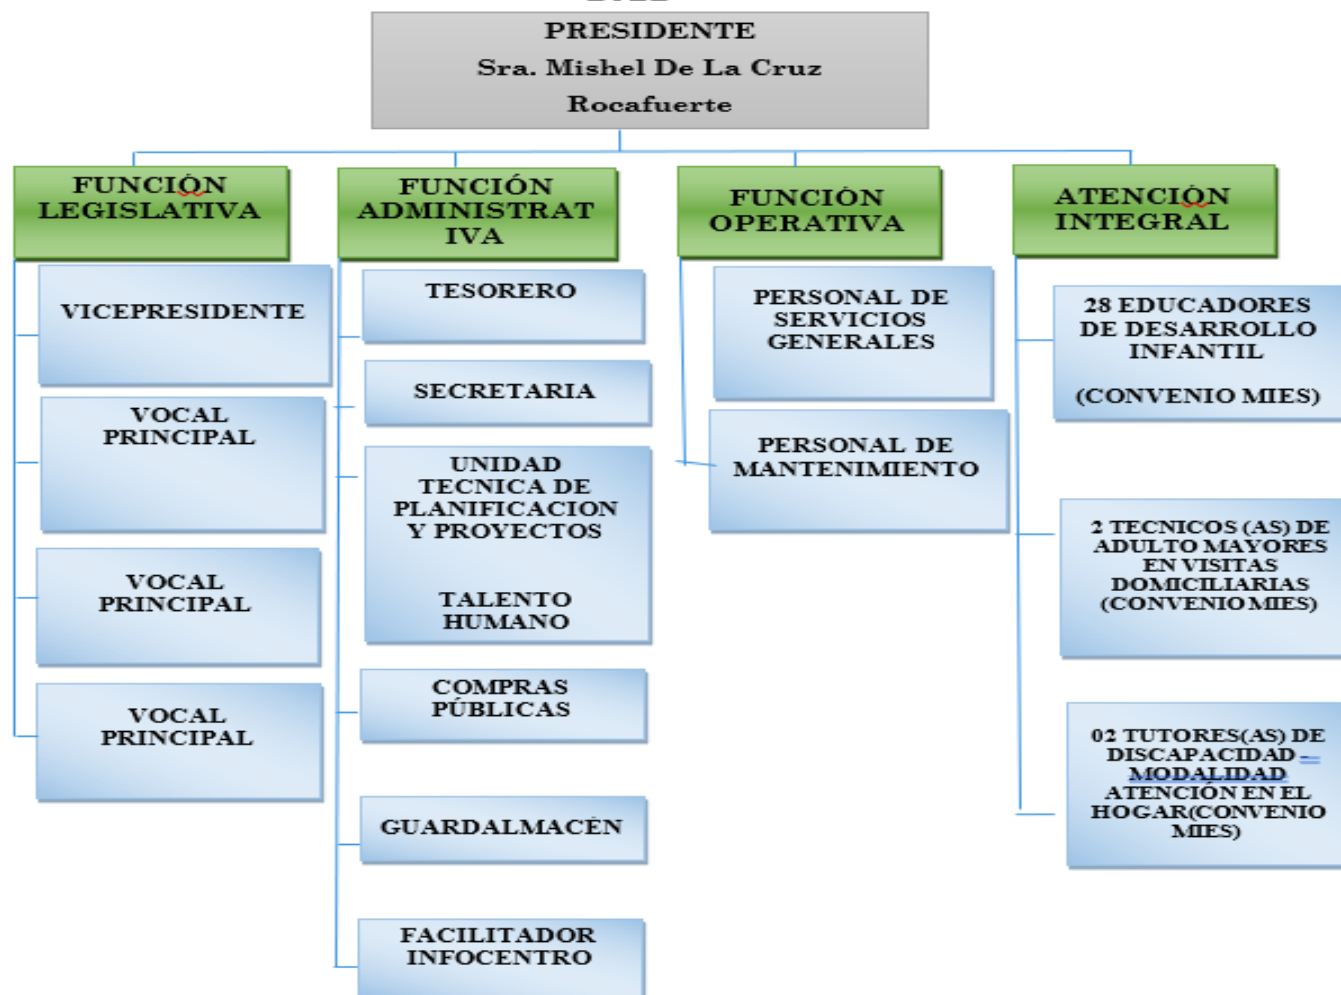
PRESIDENTE
Sra. Mishel De La Cruz
Rocafuerte

FUNCIÒN LEGISLATIVA

VICEPRESIDENTE

VOCAL PRINCIPAL

VOCAL PRINCIPAL

VOCAL PRINCIPAL

FUNCIÓN ADMINISTRATIVA

TESORERO

SECRETARIA

UNIDAD TECNICA DE PLANIFICACION Y PROYECTOS

TALENTO HUMANO

COMPRAS PÚBLICAS

GUARDALMACÉN

FACILITADOR INFOCENTRO

FUNCIÓN OPERATIVA

PERSONAL DE SERVICIOS GENERALES

PERSONAL DE MANTENIMIENTO

ATENCIÒN INTEGRAL

28 EDUCADORES DE DESARROLLO INFANTIL

(CONVENIO MIES)

2 TECNICOS (AS) DE ADULTO MAYORES EN VISITAS DOMICILIARIAS (CONVENIO MIES)

02 TUTORES(AS) DE DISCAPACIDAD – MODALIDAD ATENCIÓN EN EL HOGAR(CONVENIO MIES)